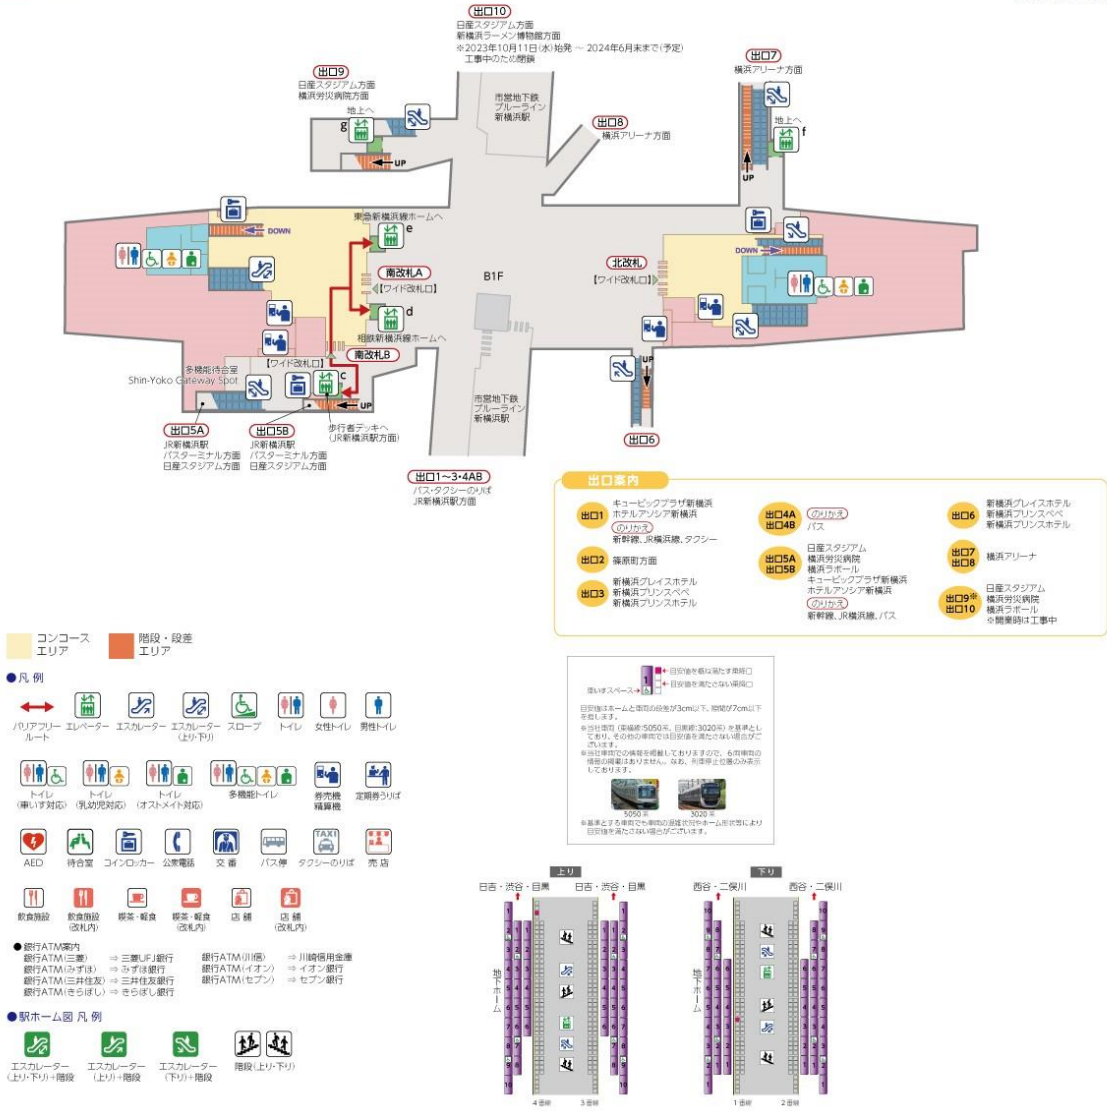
出口10
日産スタジアム方面
新横浜ラーメン博物館方面
※2023年10月11日(水)始発 ～ 2024年6月末まで(予定)
工事中のため閉鎖

出口9
日産スタジアム方面
横浜労災病院方面

出口7
横浜アリーナ方面

地上へ
g
UP

市営地下鉄
ブルーライン
新横浜駅

出口8
横浜アリーナ方面

地上へ
f
UP

DOWN
東急新横浜線ホームへ
e
南改札A
【ワイド改札口】
B1F
北改札
【ワイド改札口】
DOWN
d
相鉄新横浜線ホームへ
南改札B
【ワイド改札口】
多機能待合室
Shin-Yoko Gateway Spot
c
UP
UP
歩行者デッキへ
(JR新横浜駅方面)

市営地下鉄
ブルーライン
新横浜駅

出口5A
JR新横浜駅
バスターミナル方面
日産スタジアム方面

出口5B
JR新横浜駅
バスターミナル方面
日産スタジアム方面

出口6

出口1～3･4AB
バス･タクシーのりば
JR新横浜駅方面

出口案内
出口1 キュービックプラザ新横浜 ホテルアソシア新横浜 のりかえ 新幹線、JR横浜線、タクシー
出口2 篠原町方面
出口3 新横浜グレイスホテル 新横浜プリンスペペ 新横浜プリンスホテル
出口4A 出口4B のりかえ バス
出口5A 出口5B 日産スタジアム 横浜労災病院 横浜ラポール キュービックプラザ新横浜 ホテルアソシア新横浜 のりかえ 新幹線、JR横浜線、バス
出口6 新横浜グレイスホテル 新横浜プリンスペペ 新横浜プリンスホテル
出口7 出口8 横浜アリーナ
出口9※ 出口10 日産スタジアム 横浜労災病院 横浜ラポール ※開業時は工事中

コンコース エリア
階段・段差 エリア

●凡例
バリアフリールート
エレベーター
エスカレーター
エスカレーター(上り･下り)
スロープ
トイレ
女性トイレ
男性トイレ
トイレ(車いす対応)
トイレ(乳幼児対応)
トイレ(オストメイト対応)
多機能トイレ
券売機 精算機
定期券うりば
AED
待合室
コインロッカー
公衆電話
交番
バス停
TAXI
タクシーのりば
売店
飲食施設
飲食施設(改札内)
喫茶・軽食
喫茶・軽食(改札内)
店舗
店舗(改札内)

●銀行ATM案内
銀行ATM(三菱) ⇒三菱UFJ銀行
銀行ATM(みずほ) ⇒みずほ銀行
銀行ATM(三井住友) ⇒三井住友銀行
銀行ATM(きらぼし) ⇒きらぼし銀行
銀行ATM(川信) ⇒川崎信用金庫
銀行ATM(イオン) ⇒イオン銀行
銀行ATM(セブン) ⇒セブン銀行

●駅ホーム図 凡例
エスカレーター(上り･下り)+階段
エスカレーター(上り)+階段
エスカレーター(下り)+階段
階段(上り･下り)

目安値を概ね満たす乗降口
目安値を満たさない乗降口
車いすスペース
目安値はホームと車両の段差が3cm以下、隙間が7cm以下を指します。
※当社車両(車種:5050系、目黒線:3020系)を基準としており、その他の車両では目安値を満たさない場合がございます。
※当社車両での情報を掲載しておりますので、6両車両の情報の掲載はありません。なお、列車停止位置のみ表示しております。
5050系
3020系
※基準とする車両でも車両の混雑状況やホーム形状等により目安値を満たさない場合がございます。

上り
日吉・渋谷・目黒
日吉・渋谷・目黒
地下ホーム
4番線
3番線

下り
西谷・二俣川
西谷・二俣川
地下ホーム
1番線
2番線